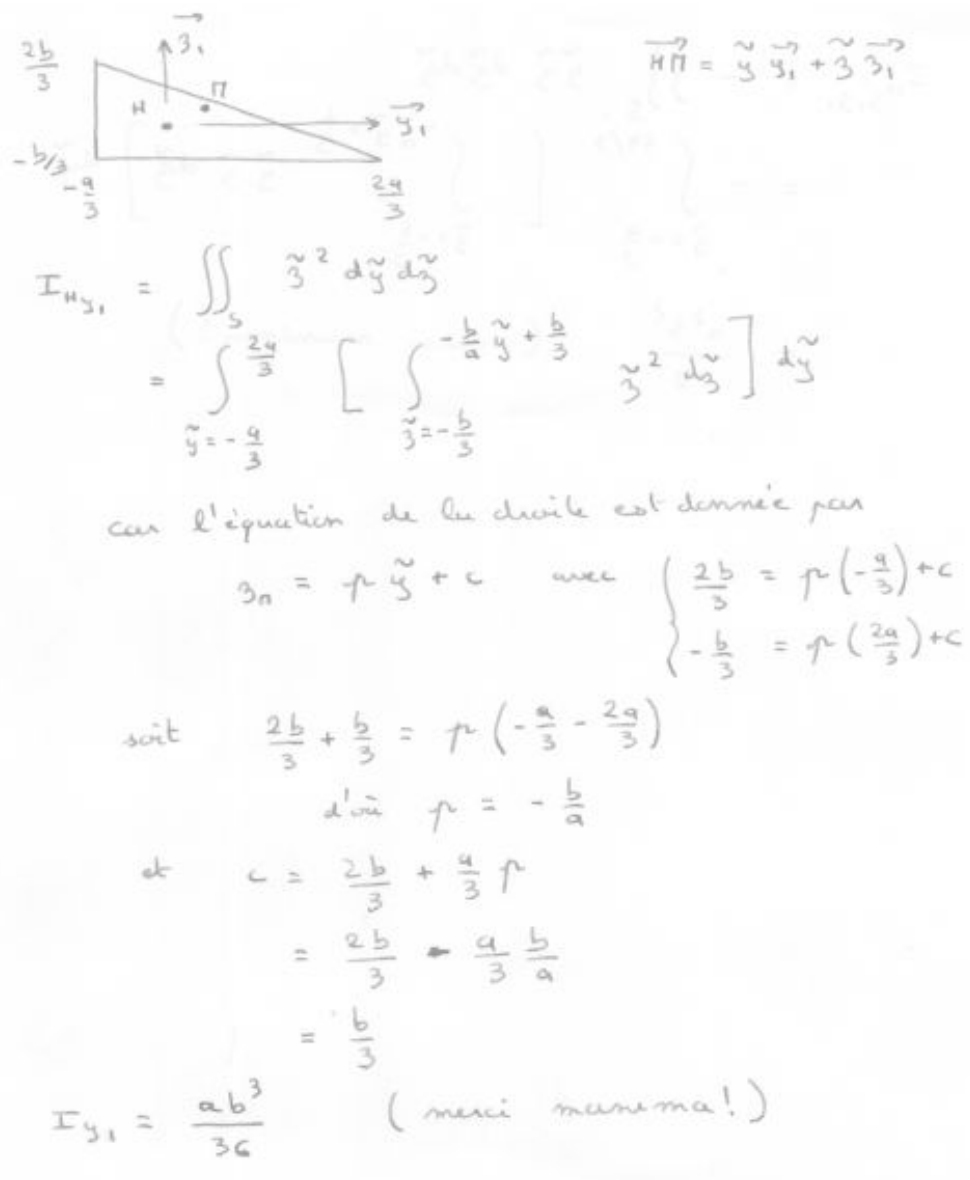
$\frac{2b}{3}$ $\vec{z_1}$ M H $\vec{y_1}$ $-b/3$ $-\frac{a}{3}$ $\frac{2a}{3}$

$\vec{HM} = \tilde{y}\,\vec{y_1} + \tilde{z}\,\vec{z_1}$

$I_{Hy_1} = \iint_S \tilde{z}^2 \, d\tilde{y}\, d\tilde{z}$

$= \int_{\tilde{y}=-\frac{a}{3}}^{\frac{2a}{3}} \left[ \int_{\tilde{z}=-\frac{b}{3}}^{-\frac{b}{a}\tilde{y}+\frac{b}{3}} \tilde{z}^2 \, d\tilde{z} \right] d\tilde{y}$

car l'équation de la droite est donnée par

$z_n = p\,\tilde{y} + c$ avec $\begin{cases} \frac{2b}{3} = p\left(-\frac{a}{3}\right)+c \\ -\frac{b}{3} = p\left(\frac{2a}{3}\right)+c \end{cases}$

soit $\frac{2b}{3} + \frac{b}{3} = p\left(-\frac{a}{3} - \frac{2a}{3}\right)$

d'où $p = -\frac{b}{a}$

et $c = \frac{2b}{3} + \frac{a}{3}p$

$= \frac{2b}{3} - \frac{a}{3}\frac{b}{a}$

$= \frac{b}{3}$

$I_{y_1} = \frac{ab^3}{36}$ (merci maxima!)